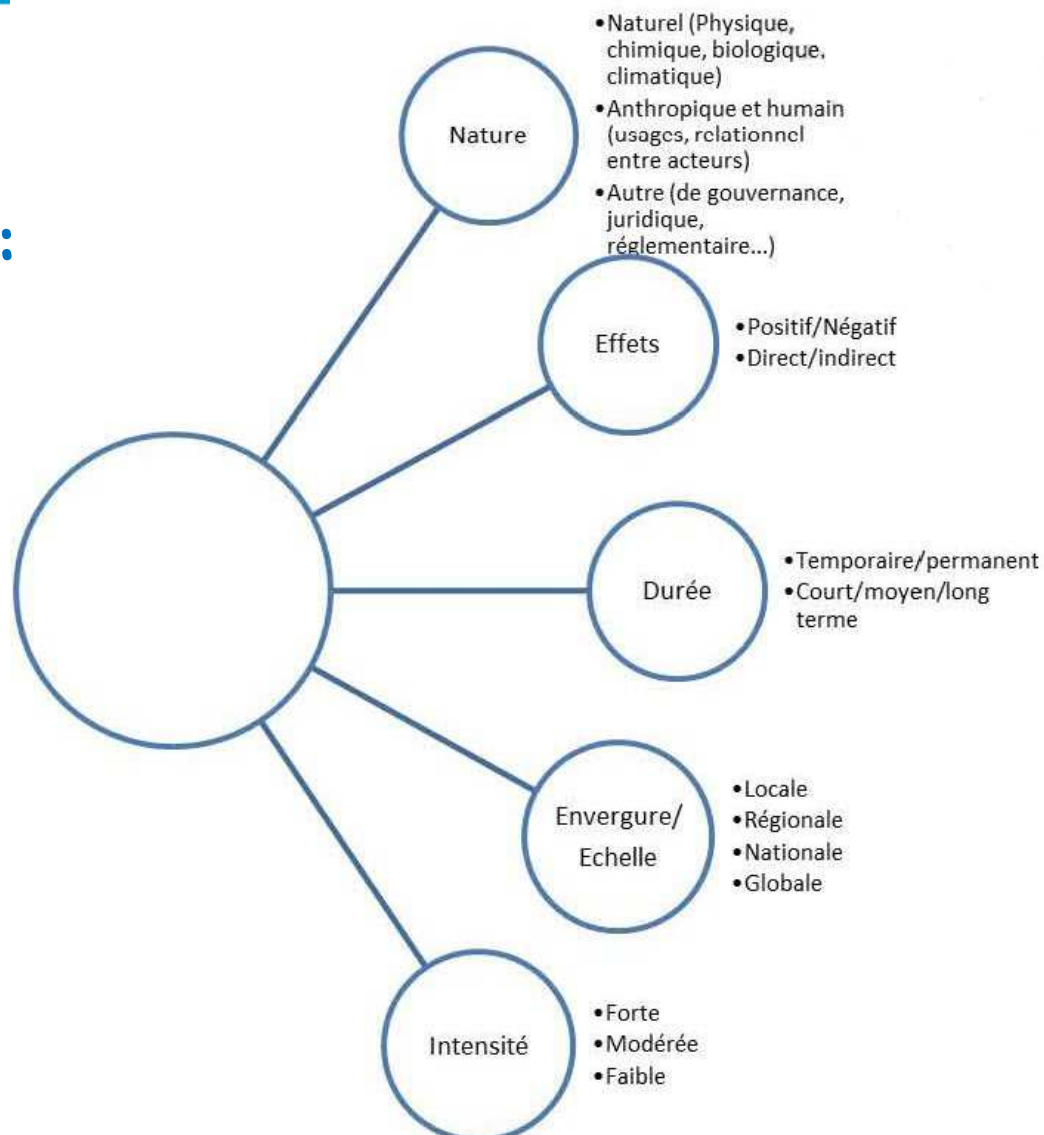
Nature

•Naturel (Physique, chimique, biologique, climatique)
•Anthropique et humain (usages, relationnel entre acteurs)
•Autre (de gouvernance, juridique, réglementaire...)

Effets

•Positif/Négatif
•Direct/indirect

Durée

•Temporaire/permanent
•Court/moyen/long terme

Envergure/ Echelle

•Locale
•Régionale
•Nationale
•Globale

Intensité

•Forte
•Modérée
•Faible